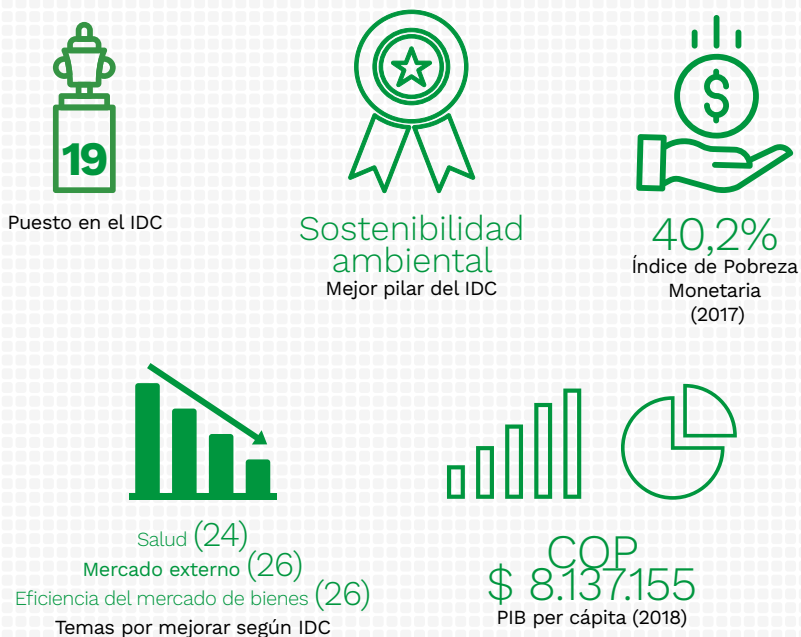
19

Puesto en el IDC

Sostenibilidad ambiental
Mejor pilar del IDC

40,2%
Índice de Pobreza Monetaria (2017)

Salud (24)
Mercado externo (26)
Eficiencia del mercado de bienes (26)
Temas por mejorar según IDC

COP
$ 8.137.155
PIB per cápita (2018)